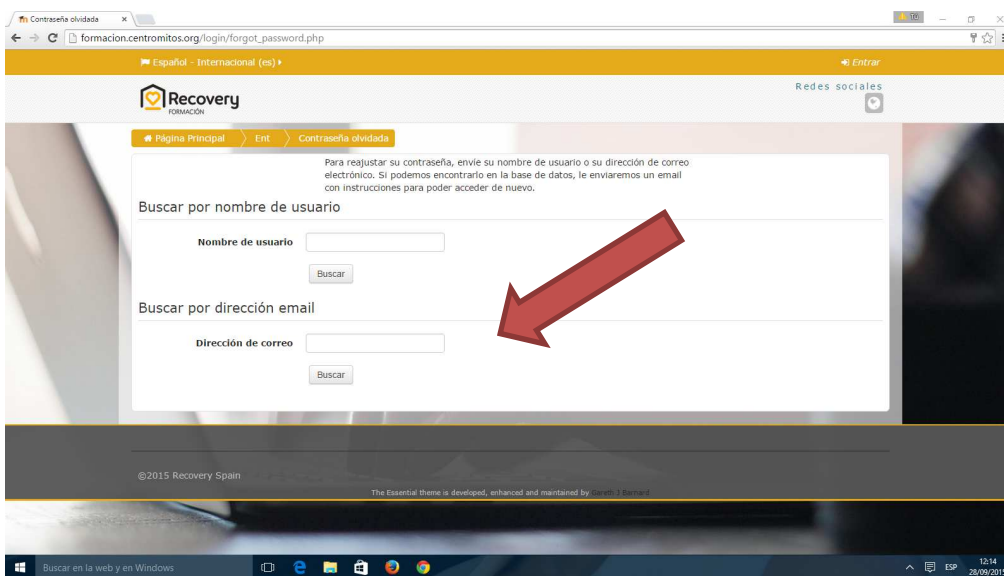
Contraseña olvidada ×

formacion.centromitos.org/login/forgot_password.php

Español - Internacional (es)

Entrar

Recovery
FORMACIÓN

Redes sociales

Página Principal
Ent
Contraseña olvidada

Para reajustar su contraseña, envíe su nombre de usuario o su dirección de correo electrónico. Si podemos encontrarlo en la base de datos, le enviaremos un email con instrucciones para poder acceder de nuevo.

Buscar por nombre de usuario

Nombre de usuario

Buscar

Buscar por dirección email

Dirección de correo

Buscar

©2015 Recovery Spain

The Essential theme is developed, enhanced and maintained by Gareth J Barnard

Buscar en la web y en Windows

ESP 12:14 28/09/2015